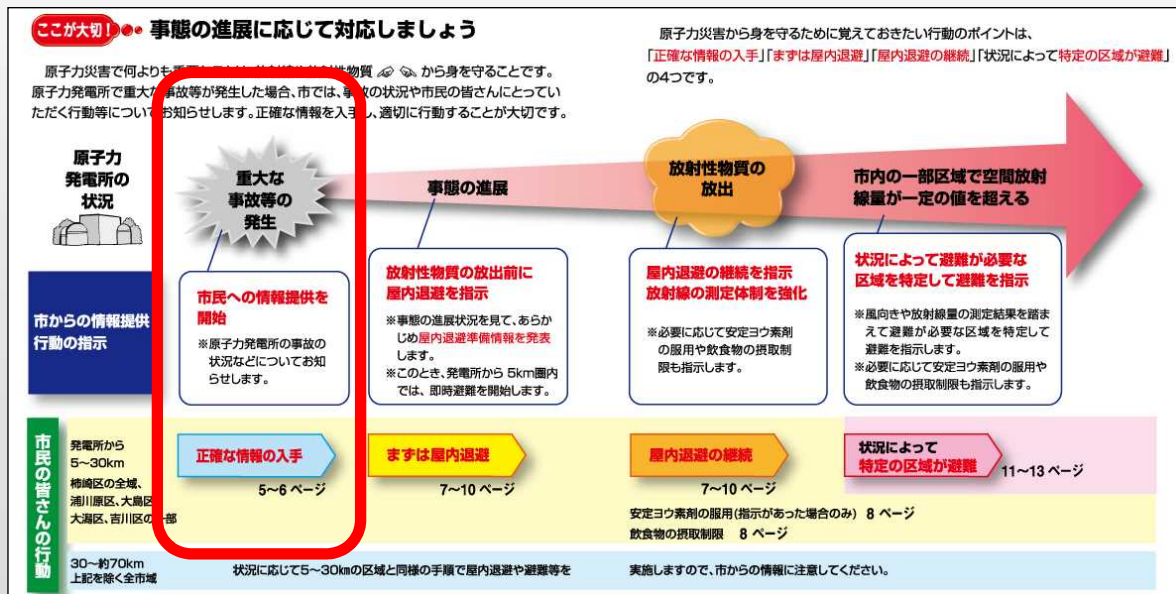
ここが大切！ 事態の進展に応じて対応しましょう

原子力災害で何よりも重要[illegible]から身を守ることです。原子力発電所で重大な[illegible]故等が発生した場合、市では、事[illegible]の状況や市民の皆さんにとっていただく行動等について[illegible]お知らせします。正確な情報を入手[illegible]、適切に行動することが大切です。

原子力災害から身を守るために覚えておきたい行動のポイントは、「正確な情報の入手」「まずは屋内退避」「屋内退避の継続」「状況によって特定の区域が避難」の4つです。

原子力発電所の状況

重大な事故等の発生

事態の進展

放射性物質の放出

市内の一部区域で空間放射線量が一定の値を超える

市からの情報提供行動の指示

市民への情報提供を開始
※原子力発電所の事故の状況などについてお知らせします。

放射性物質の放出前に屋内退避を指示
※事態の進展状況を見て、あらかじめ屋内退避準備情報を発表します。
※このとき、発電所から 5km圏内では、即時避難を開始します。

屋内退避の継続を指示
放射線の測定体制を強化
※必要に応じて安定ヨウ素剤の服用や飲食物の摂取制限も指示します。

状況によって避難が必要な区域を特定して避難を指示
※風向きや放射線量の測定結果を踏まえて避難が必要な区域を特定して避難を指示します。
※必要に応じて安定ヨウ素剤の服用や飲食物の摂取制限も指示します。

市民の皆さんの行動

発電所から 5～30km
柿崎区の全域、浦川原区、大島区、大潟区、吉川区の一部

正確な情報の入手
5～6 ページ

まずは屋内退避
7～10 ページ

屋内退避の継続
7～10 ページ

状況によって特定の区域が避難
11～13 ページ

安定ヨウ素剤の服用（指示があった場合のみ） 8 ページ
飲食物の摂取制限 8 ページ

30～約70km
上記を除く全市域

状況に応じて5～30kmの区域と同様の手順で屋内退避や避難等を実施しますので、市からの情報に注意してください。